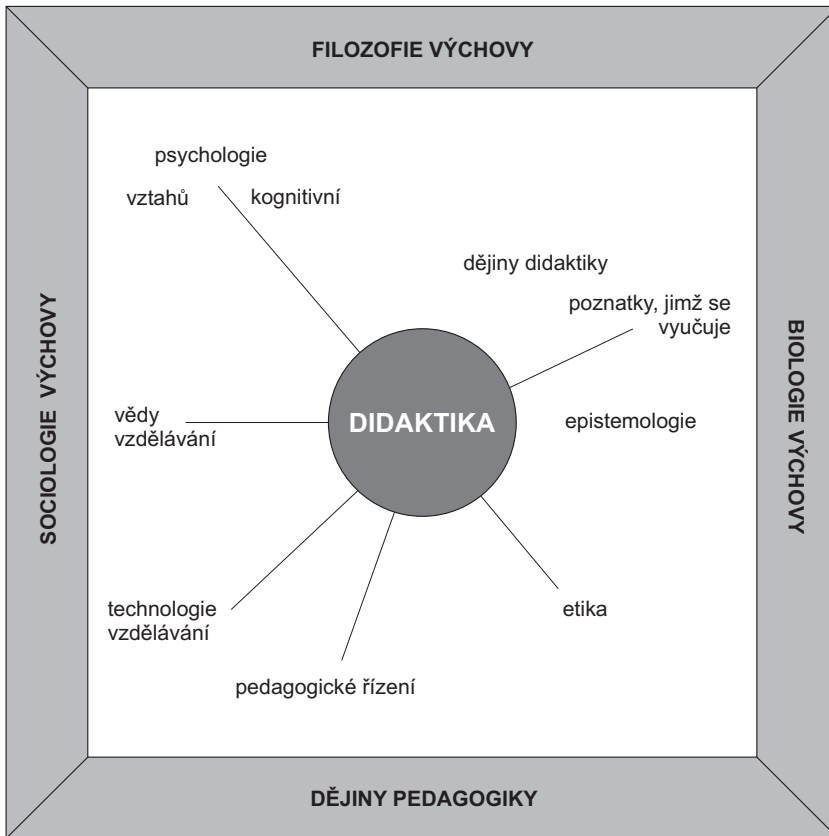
FILOZOFIE VÝCHOVY

SOCIOLOGIE VÝCHOVY

BIOLOGIE VÝCHOVY

psychologie

vztahů

kognitivní

dějiny didaktiky

poznatky, jimž se vyučuje

DIDAKTIKA

vědy vzdělávání

epistemologie

technologie vzdělávání

etika

pedagogické řízení

DĚJINY PEDAGOGIKY